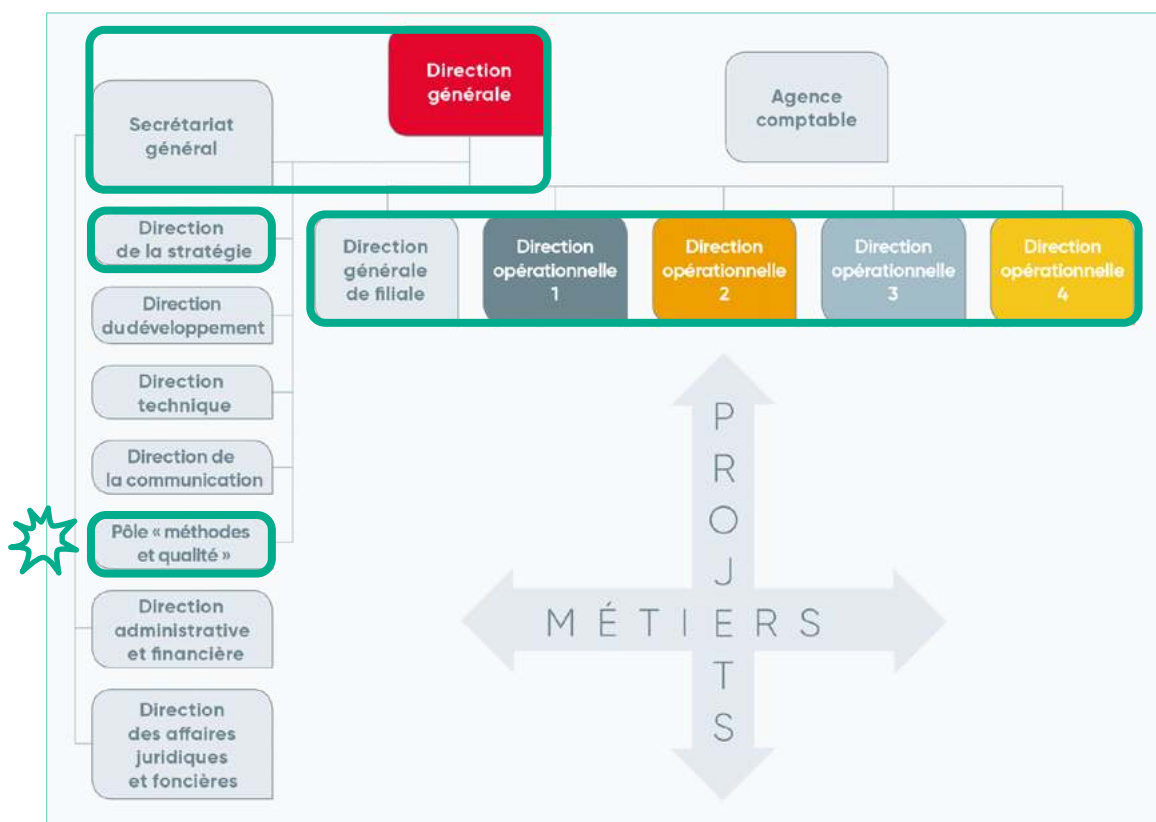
Direction générale

Agence comptable

Secrétariat général

Direction de la stratégie

Direction générale de filiale

Direction opérationnelle 1

Direction opérationnelle 2

Direction opérationnelle 3

Direction opérationnelle 4

Direction du développement

Direction technique

Direction de la communication

Pôle « méthodes et qualité »

Direction administrative et financière

Direction des affaires juridiques et foncières

PROJETS

MÉTIERS